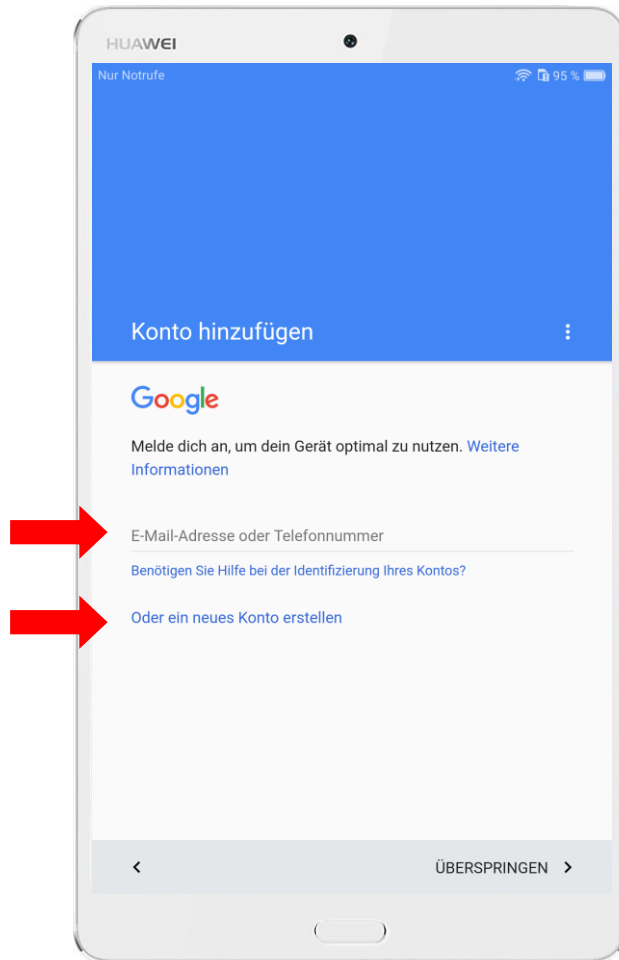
HUAWEI

Nur Notrufe

95 %

Konto hinzufügen

Google

Melde dich an, um dein Gerät optimal zu nutzen. Weitere Informationen

E-Mail-Adresse oder Telefonnummer

Benötigen Sie Hilfe bei der Identifizierung Ihres Kontos?

Oder ein neues Konto erstellen

<

ÜBERSPRINGEN >